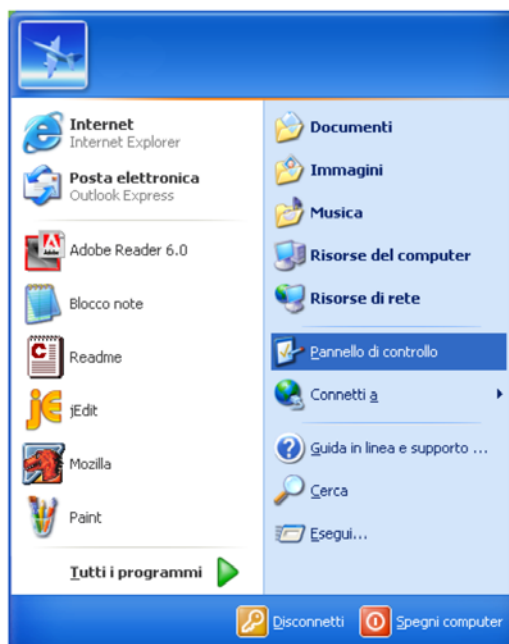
Internet
Internet Explorer

Posta elettronica
Outlook Express

Adobe Reader 6.0

Blocco note

Readme

jEdit

Mozilla

Paint

Tutti i programmi

Documenti

Immagini

Musica

Risorse del computer

Risorse di rete

Pannello di controllo

Connetti a

Guida in linea e supporto ...

Cerca

Esegui...

Disconnetti

Spegni computer